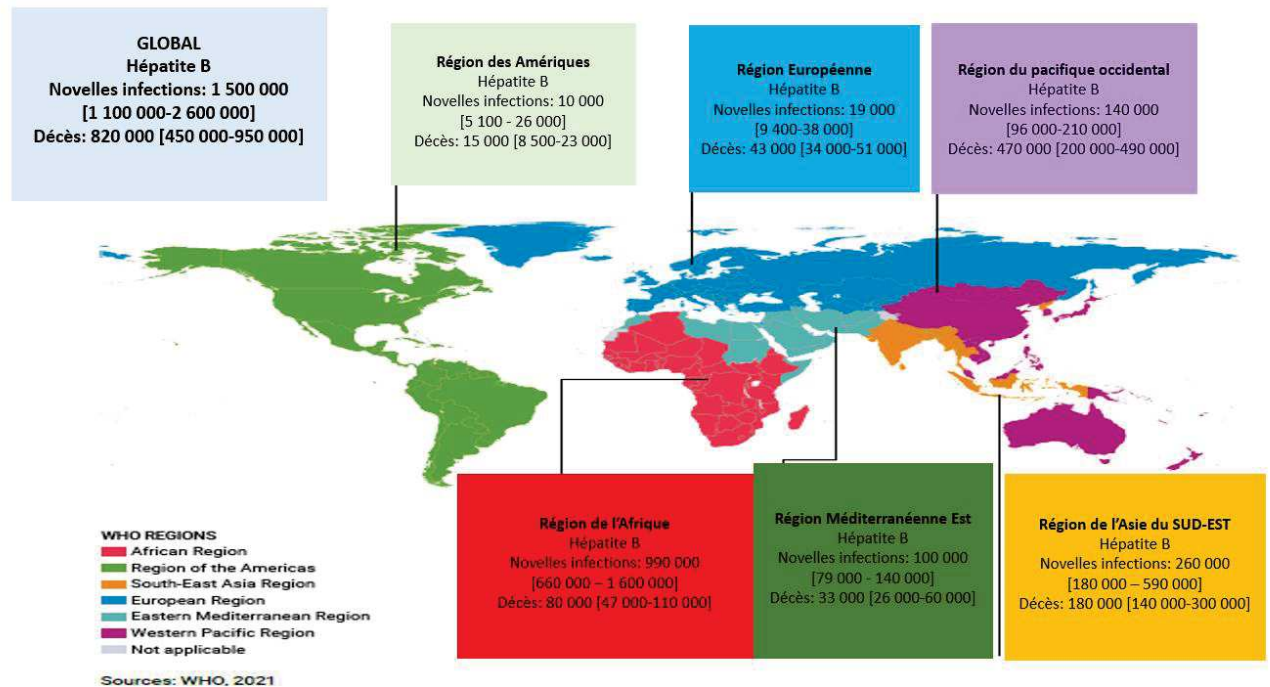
GLOBAL
Hépatite B
Novelles infections: 1 500 000
[1 100 000-2 600 000]
Décès: 820 000 [450 000-950 000]

Région des Amériques
Hépatite B
Novelles infections: 10 000
[5 100 - 26 000]
Décès: 15 000 [8 500-23 000]

Région Européenne
Hépatite B
Novelles infections: 19 000
[9 400-38 000]
Décès: 43 000 [34 000-51 000]

Région du pacifique occidental
Hépatite B
Novelles infections: 140 000
[96 000-210 000]
Décès: 470 000 [200 000-490 000]

Région de l'Afrique
Hépatite B
Novelles infections: 990 000
[660 000 – 1 600 000]
Décès: 80 000 [47 000-110 000]

Région Méditerranéenne Est
Hépatite B
Novelles infections: 100 000
[79 000 - 140 000]
Décès: 33 000 [26 000-60 000]

Région de l'Asie du SUD-EST
Hépatite B
Novelles infections: 260 000
[180 000 – 590 000]
Décès: 180 000 [140 000-300 000]

WHO REGIONS
African Region
Region of the Americas
South-East Asia Region
European Region
Eastern Mediterranean Region
Western Pacific Region
Not applicable

Sources: WHO, 2021